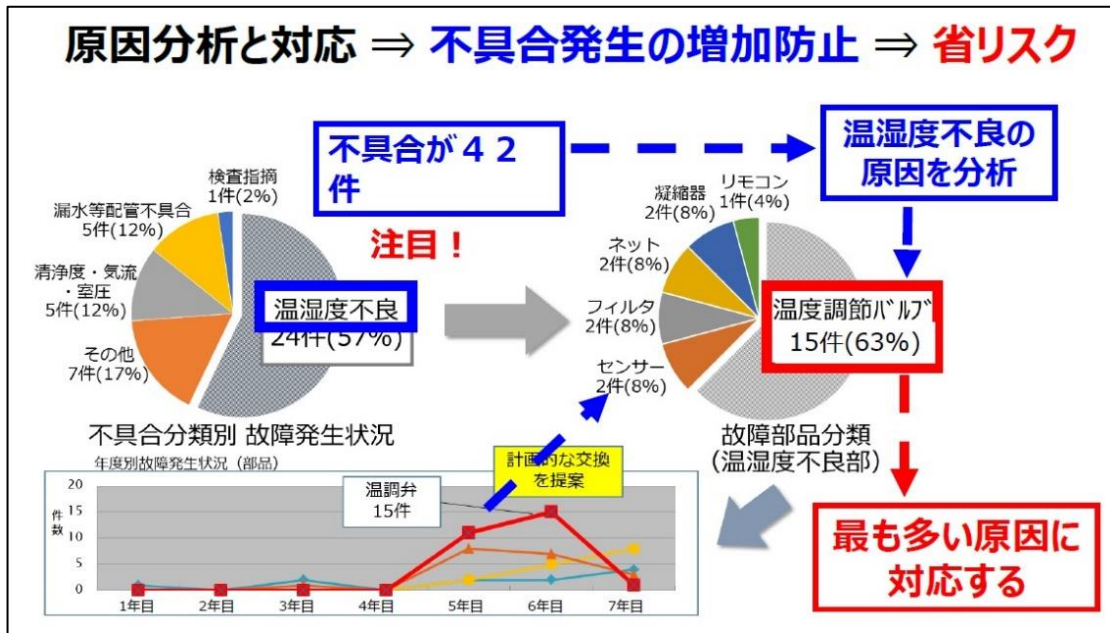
原因分析と対応 ⇒ 不具合発生の増加防止 ⇒ 省リスク

不具合が４２件

温湿度不良の原因を分析

検査指摘
1件(2%)

漏水等配管不具合
5件(12%)

清浄度・気流・室圧
5件(12%)

その他
7件(17%)

注目！

温湿度不良
24件(57%)

不具合分類別 故障発生状況

凝縮器
2件(8%)

リモコン
1件(4%)

ネット
2件(8%)

フィルタ
2件(8%)

センサー
2件(8%)

温度調節ﾊﾞﾙﾌﾞ
15件(63%)

故障部品分類
(温湿度不良部)

年度別故障発生状況（部品）

計画的な交換を提案

温調弁
15件

件数

20
15
10
5
0

1年目 2年目 3年目 4年目 5年目 6年目 7年目

最も多い原因に対応する